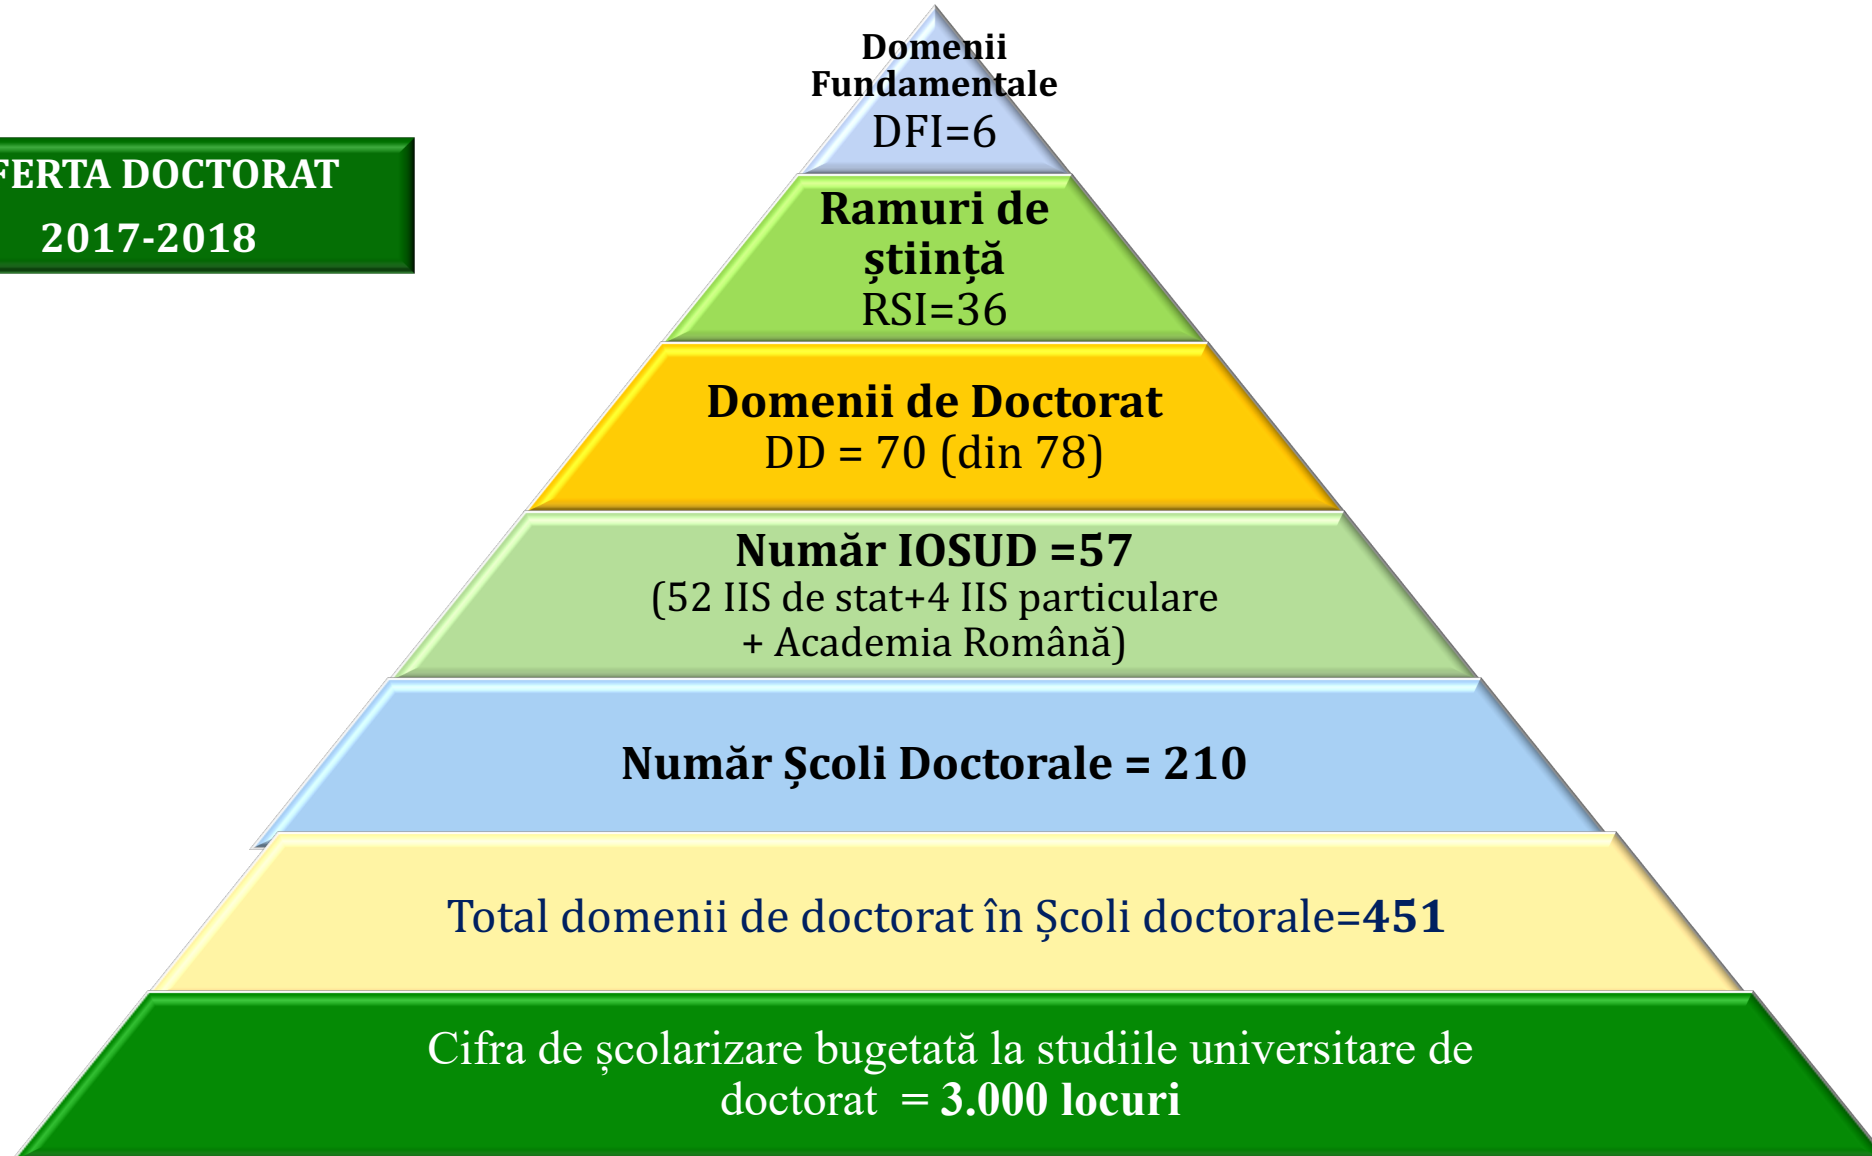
FERTA DOCTORAT
2017-2018

Domenii Fundamentale
DFI=6

Ramuri de știință
RSI=36

Domenii de Doctorat
DD = 70 (din 78)

Număr IOSUD =57
(52 IIS de stat+4 IIS particulare + Academia Română)

Număr Şcoli Doctorale = 210

Total domenii de doctorat în Şcoli doctorale=451

Cifra de şcolarizare bugetată la studiile universitare de doctorat = 3.000 locuri